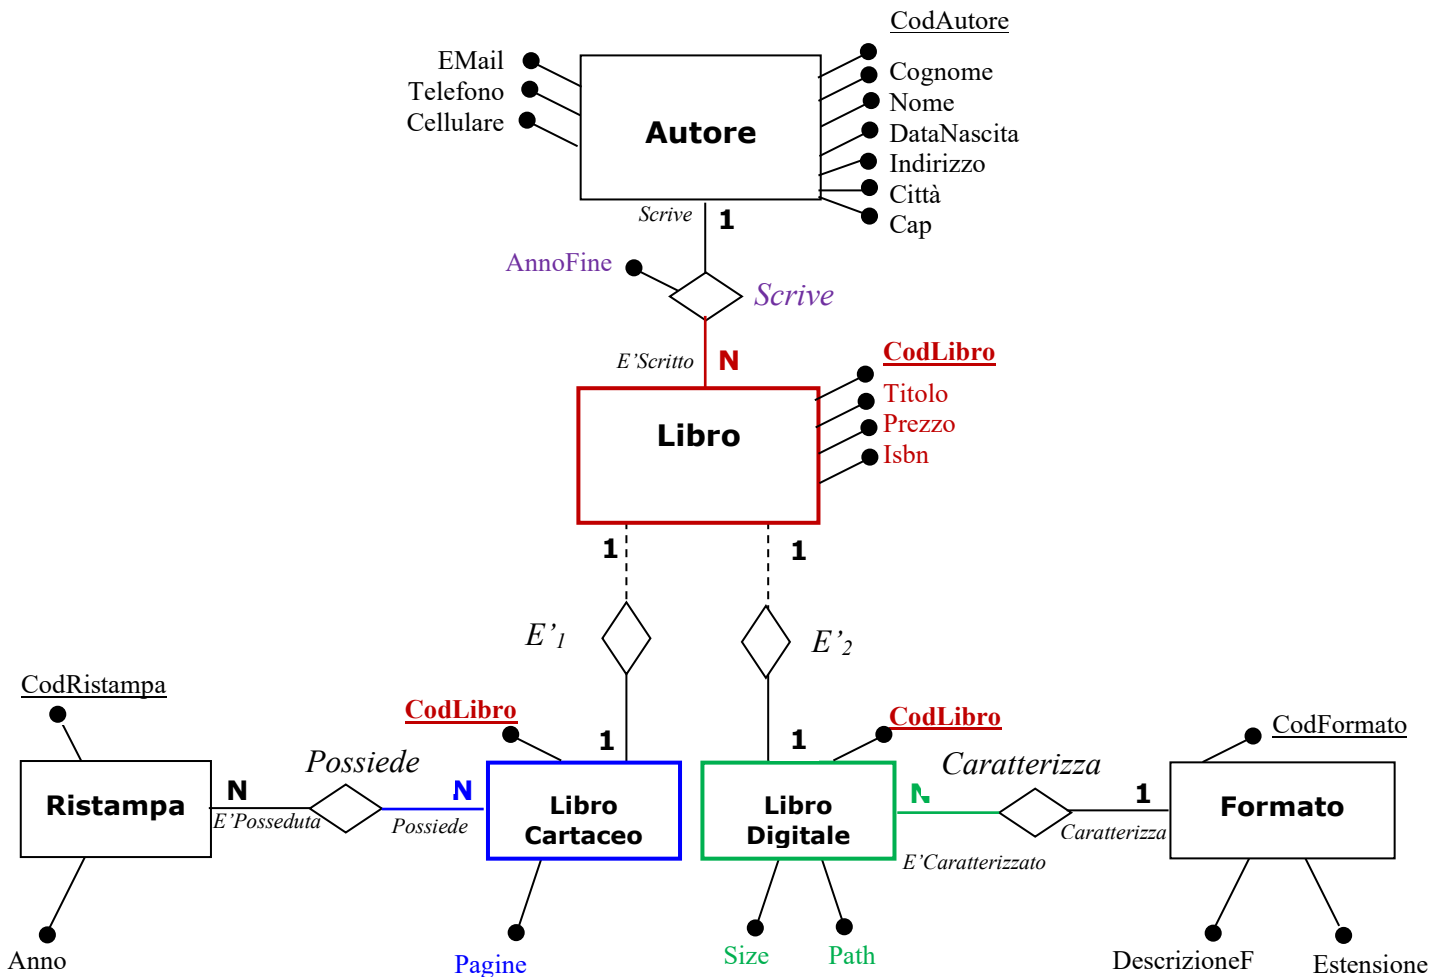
CodAutore

EMail
Telefono
Cellulare

Autore

Cognome
Nome
DataNascita
Indirizzo
Città
Cap

Scrive
1

AnnoFine

Scrive

E'Scritto
N

CodLibro
Titolo
Prezzo
Isbn

Libro

1
1

$E'_1$
$E'_2$

CodRistampa

CodLibro

CodLibro

CodFormato

Possiede

1
1

Caratterizza

Ristampa
N
E'Posseduta
N
Possiede

Libro Cartaceo

Libro Digitale

N
1
Caratterizza

Formato

E'Caratterizzato

Anno

Pagine

Size
Path

DescrizioneF
Estensione